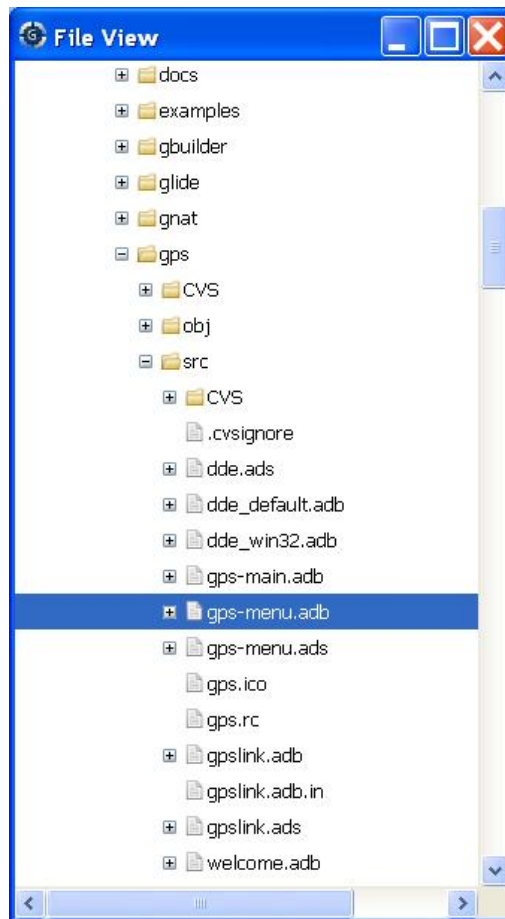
File View

docs
examples
gbuilder
glide
gnat
gps
CVS
obj
src
CVS
.cvsignore
dde.ads
dde_default.adb
dde_win32.adb
gps-main.adb
gps-menu.adb
gps-menu.ads
gps.ico
gps.rc
gpslink.adb
gpslink.adb.in
gpslink.ads
welcome.adb